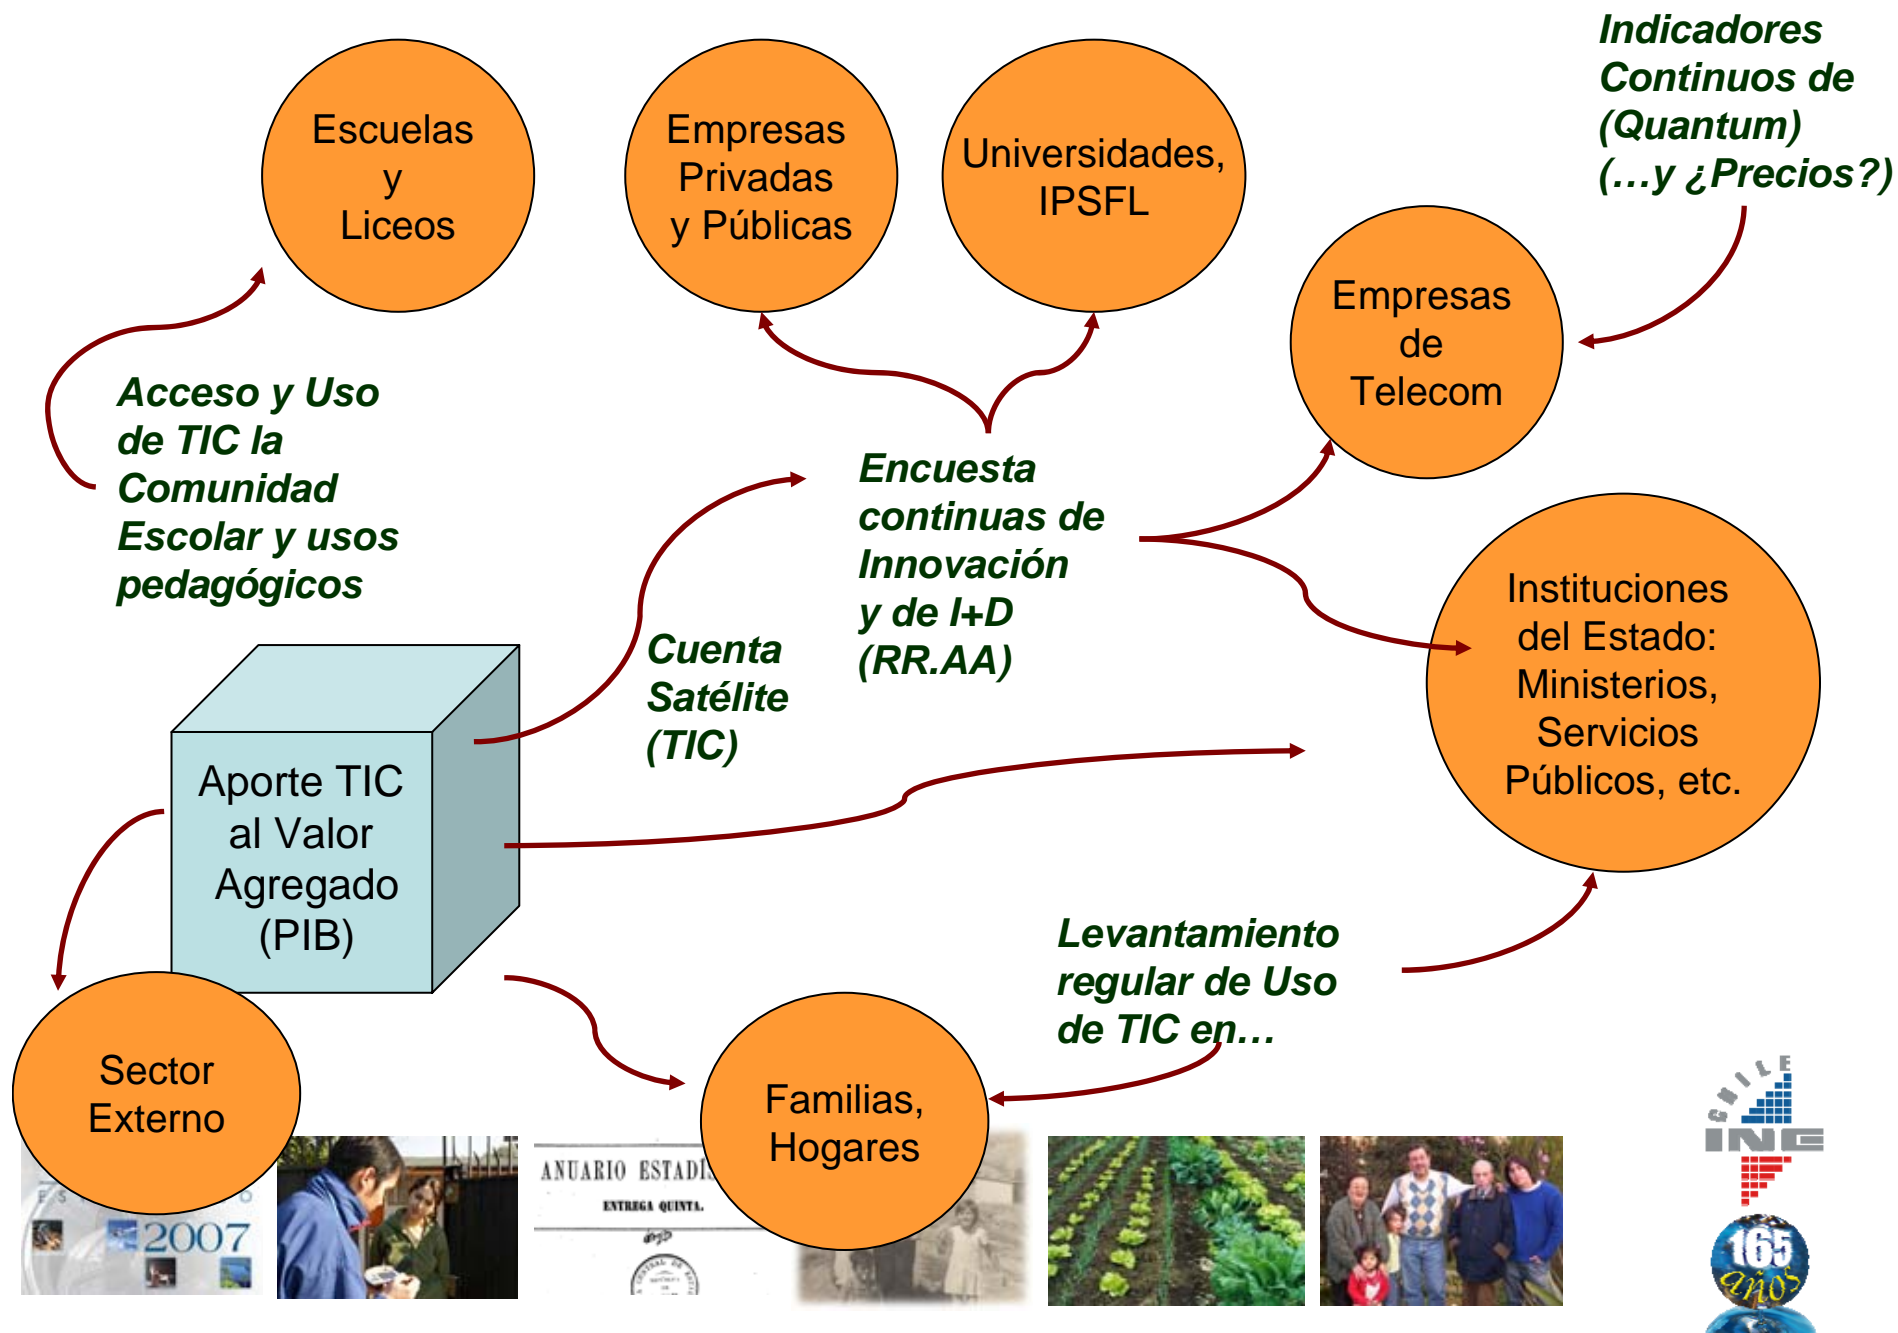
Escuelas y Liceos

Empresas Privadas y Públicas

Universidades, IPSFL

Indicadores Continuos de (Quantum) (…y ¿Precios?)

Empresas de Telecom

Acceso y Uso de TIC la Comunidad Escolar y usos pedagógicos

Encuesta continuas de Innovación y de I+D (RR.AA)

Instituciones del Estado: Ministerios, Servicios Públicos, etc.

Cuenta Satélite (TIC)

Aporte TIC al Valor Agregado (PIB)

Levantamiento regular de Uso de TIC en…

Sector Externo

Familias, Hogares

2007

ANUARIO ESTADI

ENTREGA QUINTA.

CHILE

INE

165 años